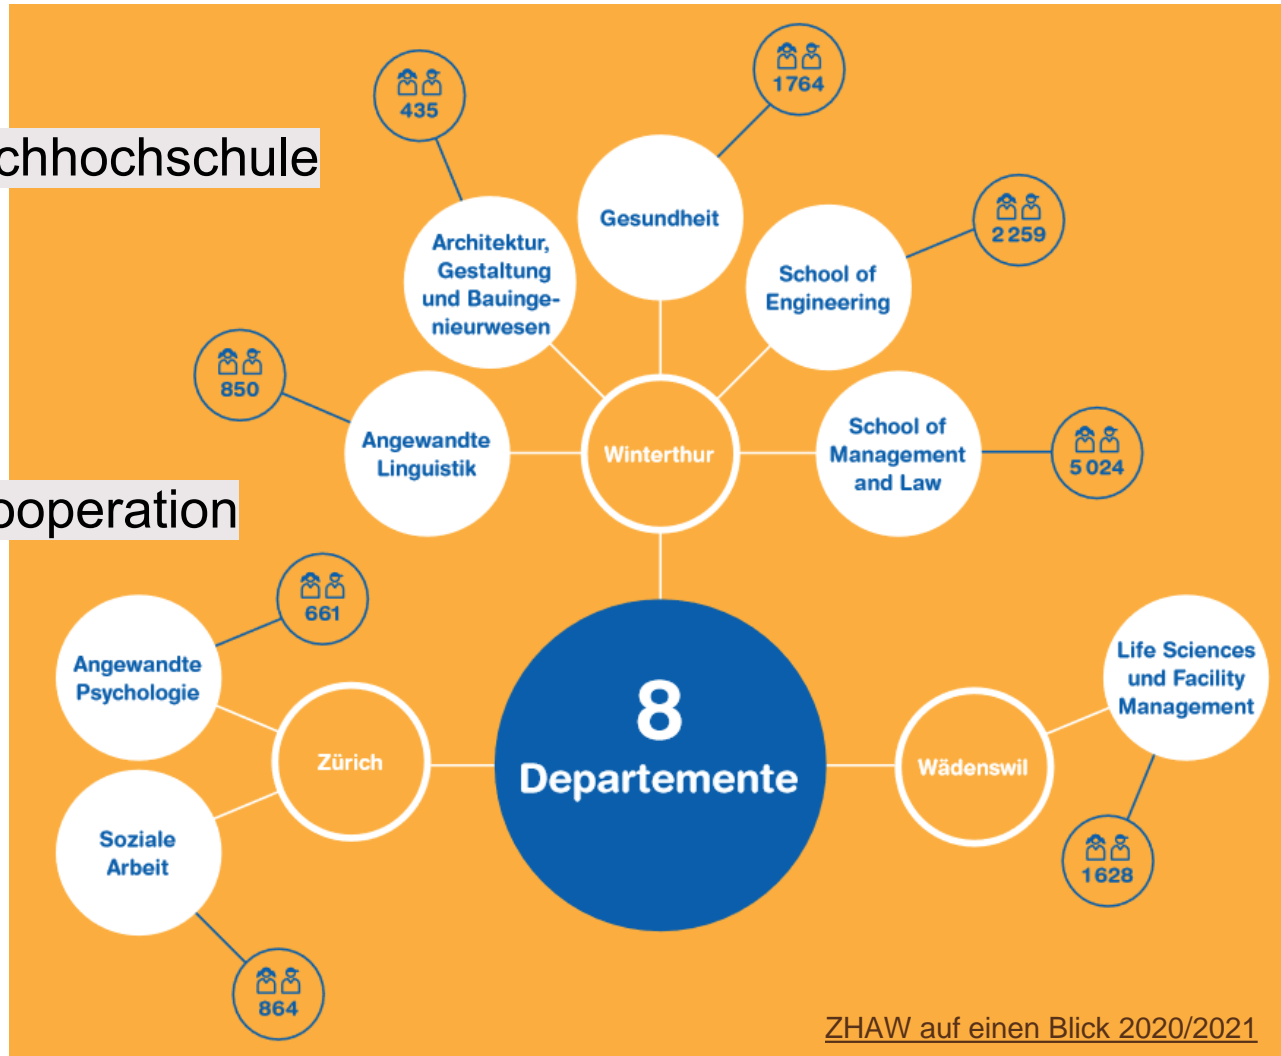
chhochschule

ooperation

435

Architektur, Gestaltung und Bauingenieurwesen

1764

Gesundheit

2 259

School of Engineering

850

Angewandte Linguistik

Winterthur

School of Management and Law

5 024

661

Angewandte Psychologie

Zürich

8 Departemente

Wädenswil

Life Sciences und Facility Management

Soziale Arbeit

1628

864

ZHAW auf einen Blick 2020/2021